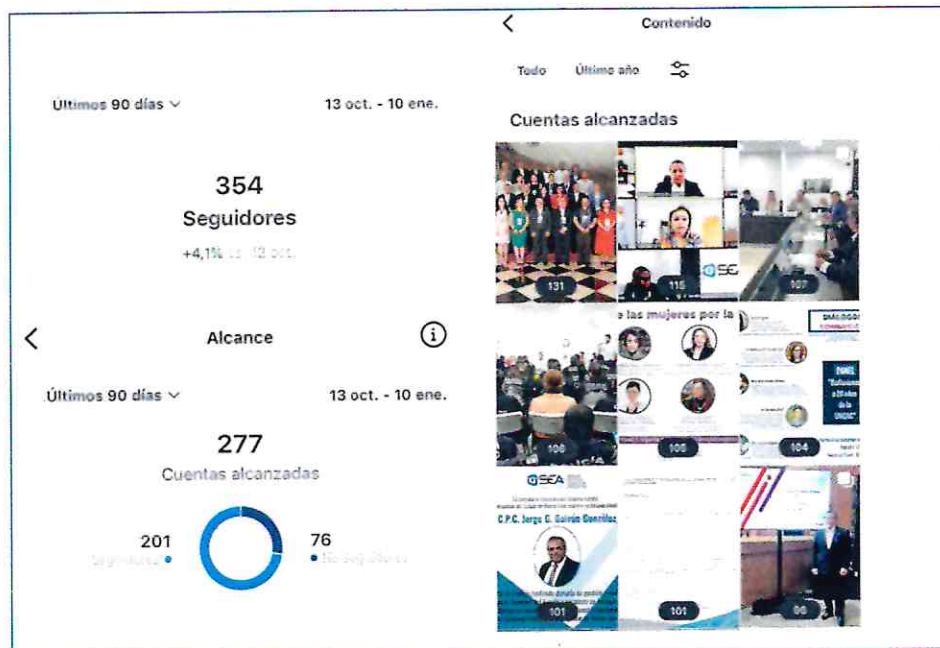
Últimos 90 días ⌄

13 oct. - 10 ene.

354

Seguidores

+4,1% vs 12 oct.

<

Alcance

Últimos 90 días ⌄

13 oct. - 10 ene.

277

Cuentas alcanzadas

201

Seguidores

76

No seguidores

<

Contenido

Todo

Último año

Cuentas alcanzadas

131

115

SEA

107

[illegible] las mujeres por la

DIÁLOGOS

108

100

104

SEA

C.P.C. Jorge C. Guirón González

101

101

98